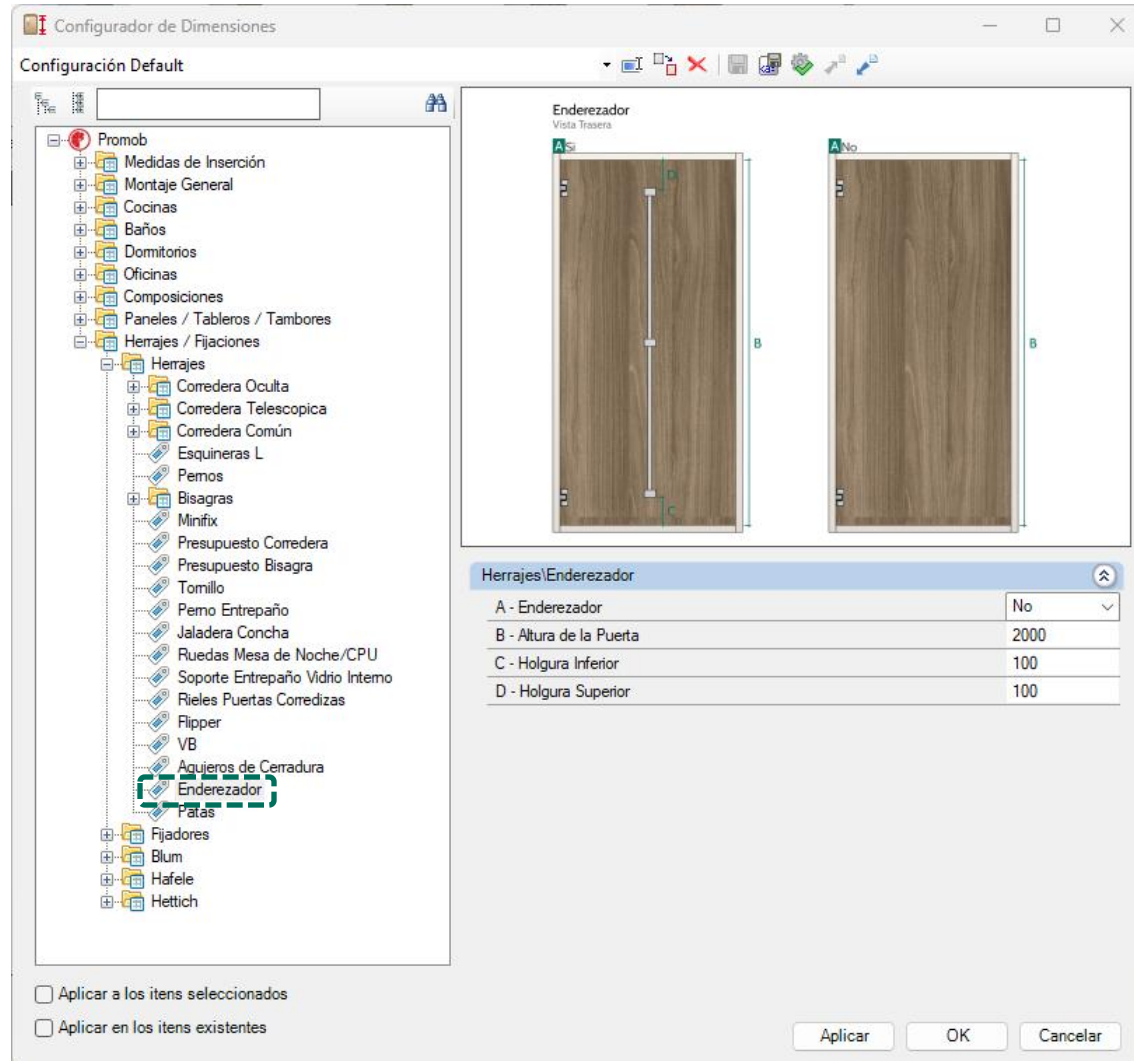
Configurador de Dimensiones

Configuración Default

Promob
Medidas de Inserción
Montaje General
Cocinas
Baños
Dormitorios
Oficinas
Composiciones
Paneles / Tableros / Tambores
Herrajes / Fijaciones
Herrajes
Corredera Oculta
Corredera Telescopica
Corredera Común
Esquineras L
Pernos
Bisagras
Minifix
Presupuesto Corredera
Presupuesto Bisagra
Tornillo
Perno Entrepaño
Jaladera Concha
Ruedas Mesa de Noche/CPU
Soporte Entrepaño Vidrio Interno
Rieles Puertas Corredizas
Flipper
VB
Agujeros de Cerradura
Enderezador
Patas
Fijadores
Blum
Hafele
Hettich

Enderezador
Vista Trasera

A Si
D
B
C

A No
B

Herrajes\Enderezador

| | |
|---|---|
| A - Enderezador | No |
| B - Altura de la Puerta | 2000 |
| C - Holgura Inferior | 100 |
| D - Holgura Superior | 100 |

Aplicar a los items seleccionados
Aplicar en los items existentes

Aplicar OK Cancelar